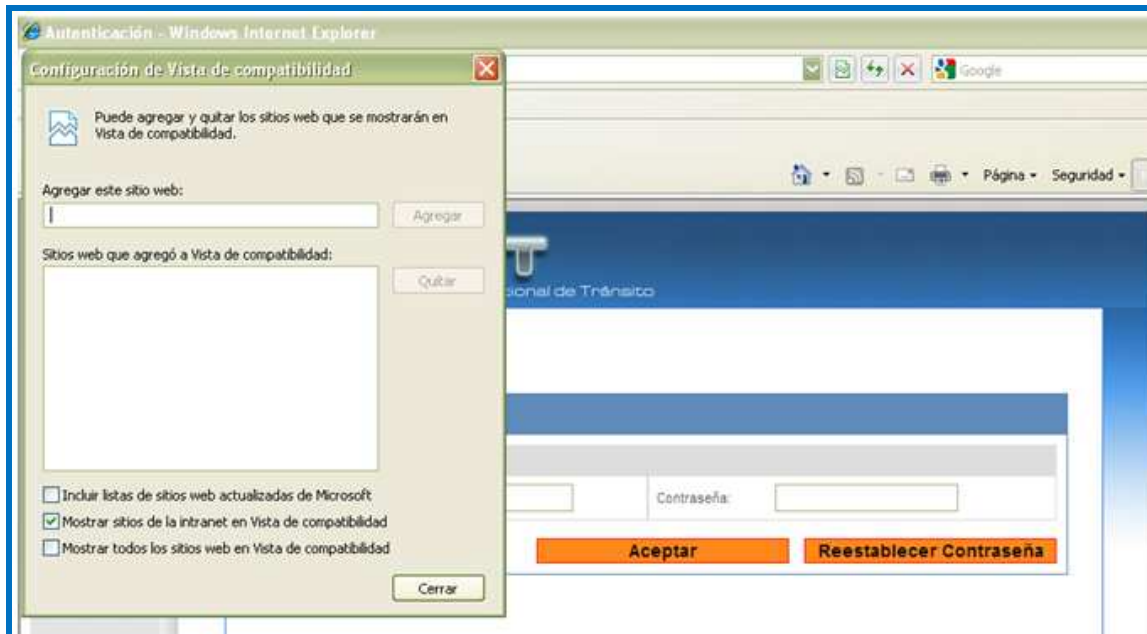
Autenticación - Windows Internet Explorer

Configuración de Vista de compatibilidad

Puede agregar y quitar los sitios web que se mostrarán en Vista de compatibilidad.

Agregar este sitio web:

Agregar

Sitios web que agregó a Vista de compatibilidad:

Quitar

Incluir listas de sitios web actualizadas de Microsoft

Mostrar sitios de la intranet en Vista de compatibilidad

Mostrar todos los sitios web en Vista de compatibilidad

Cerrar

Google

Página Seguridad

cional de Tránsito

Contraseña:

Aceptar

Reestablecer Contraseña